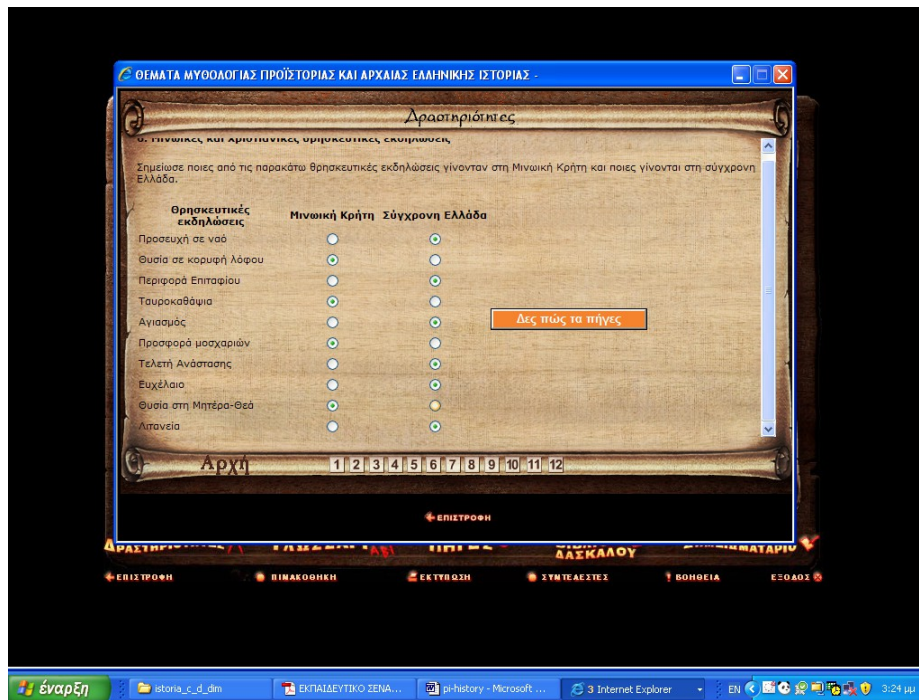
ΘΕΜΑΤΑ ΜΥΘΟΛΟΓΙΑΣ ΠΡΟΪΣΤΟΡΙΑΣ ΚΑΙ ΑΡΧΑΙΑΣ ΕΛΛΗΝΙΚΗΣ ΙΣΤΟΡΙΑΣ -

Δραστηριότητες

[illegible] Μινωικές και χριστιανικές θρησκευτικές εκδηλώσεις

Σημείωσε ποιες από τις παρακάτω θρησκευτικές εκδηλώσεις γίνονταν στη Μινωική Κρήτη και ποιες γίνονται στη σύγχρονη Ελλάδα.

| Θρησκευτικές εκδηλώσεις | Μινωική Κρήτη | Σύγχρονη Ελλάδα |
|---|---|---|
| Προσευχή σε ναό | | |
| Θυσία σε κορυφή λόφου | | |
| Περιφορά Επιταφίου | | |
| Ταυροκαθάψια | | |
| Αγιασμός | | |
| Προσφορά μοσχαριών | | |
| Τελετή Ανάστασης | | |
| Ευχέλαιο | | |
| Θυσία στη Μητέρα-Θεά | | |
| Λιτανεία | | |

Δες πώς τα πήγες

Αρχή 1 2 3 4 5 6 7 8 9 10 11 12

ΕΠΙΣΤΡΟΦΗ

ΔΡΑΣΤΗΡΙ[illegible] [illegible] ΔΑΣΚΑΛΟΥ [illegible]ΜΑΤΑΡΙΟ

ΕΠΙΣΤΡΟΦΗ ΠΙΝΑΚΟΘΗΚΗ ΕΚΤΥΠΩΣΗ ΣΥΝΤΕΛΕΣΤΕΣ ΒΟΗΘΕΙΑ ΕΞΟΔΟΣ

έναρξη istoria_c_d_dim ΕΚΠΑΙΔΕΥΤΙΚΟ ΣΕΝΑ... pi-history - Microsoft ... 3 Internet Explorer EN 3:24 μμ